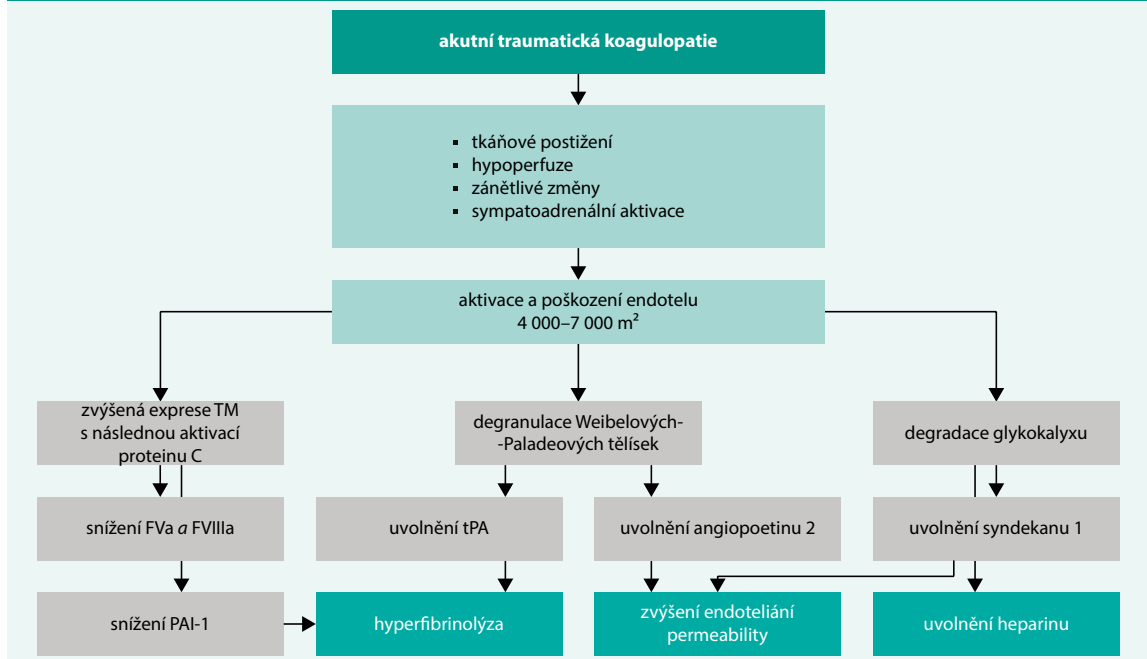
akutní traumatická koagulopatie

- tkáňové postižení
- hypoperfuze
- zánětlivé změny
- sympatoadrenální aktivace

aktivace a poškození endotelu
4 000–7 000 m$^2$

zvýšená exprese TM s následnou aktivací proteinu C

degranulace Weibelových--Paladeových tělísek

degradace glykokalyxu

snížení FVa *a* FVIIIa

uvolnění tPA

uvolnění angiopoetinu 2

uvolnění syndekanu 1

snížení PAI-1

hyperfibrinolýza

zvýšení endoteliání permeability

uvolnění heparinu